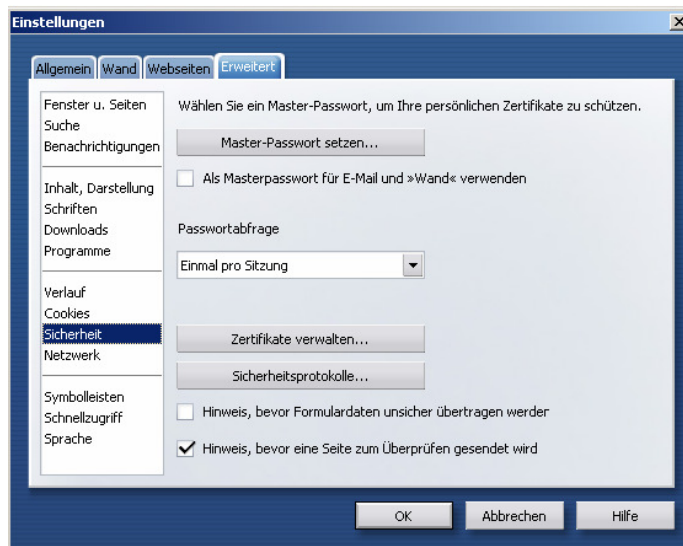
Einstellungen

Allgemein | Wand | Webseiten | Erweitert

Fenster u. Seiten
Suche
Benachrichtigungen

Inhalt, Darstellung
Schriften
Downloads
Programme

Verlauf
Cookies
Sicherheit
Netzwerk

Symbolleisten
Schnellzugriff
Sprache

Wählen Sie ein Master-Passwort, um Ihre persönlichen Zertifikate zu schützen.

Master-Passwort setzen...

Als Masterpasswort für E-Mail und »Wand« verwenden

Passwortabfrage

Einmal pro Sitzung

Zertifikate verwalten...

Sicherheitsprotokolle...

Hinweis, bevor Formulardaten unsicher übertragen werder

Hinweis, bevor eine Seite zum Überprüfen gesendet wird

OK | Abbrechen | Hilfe